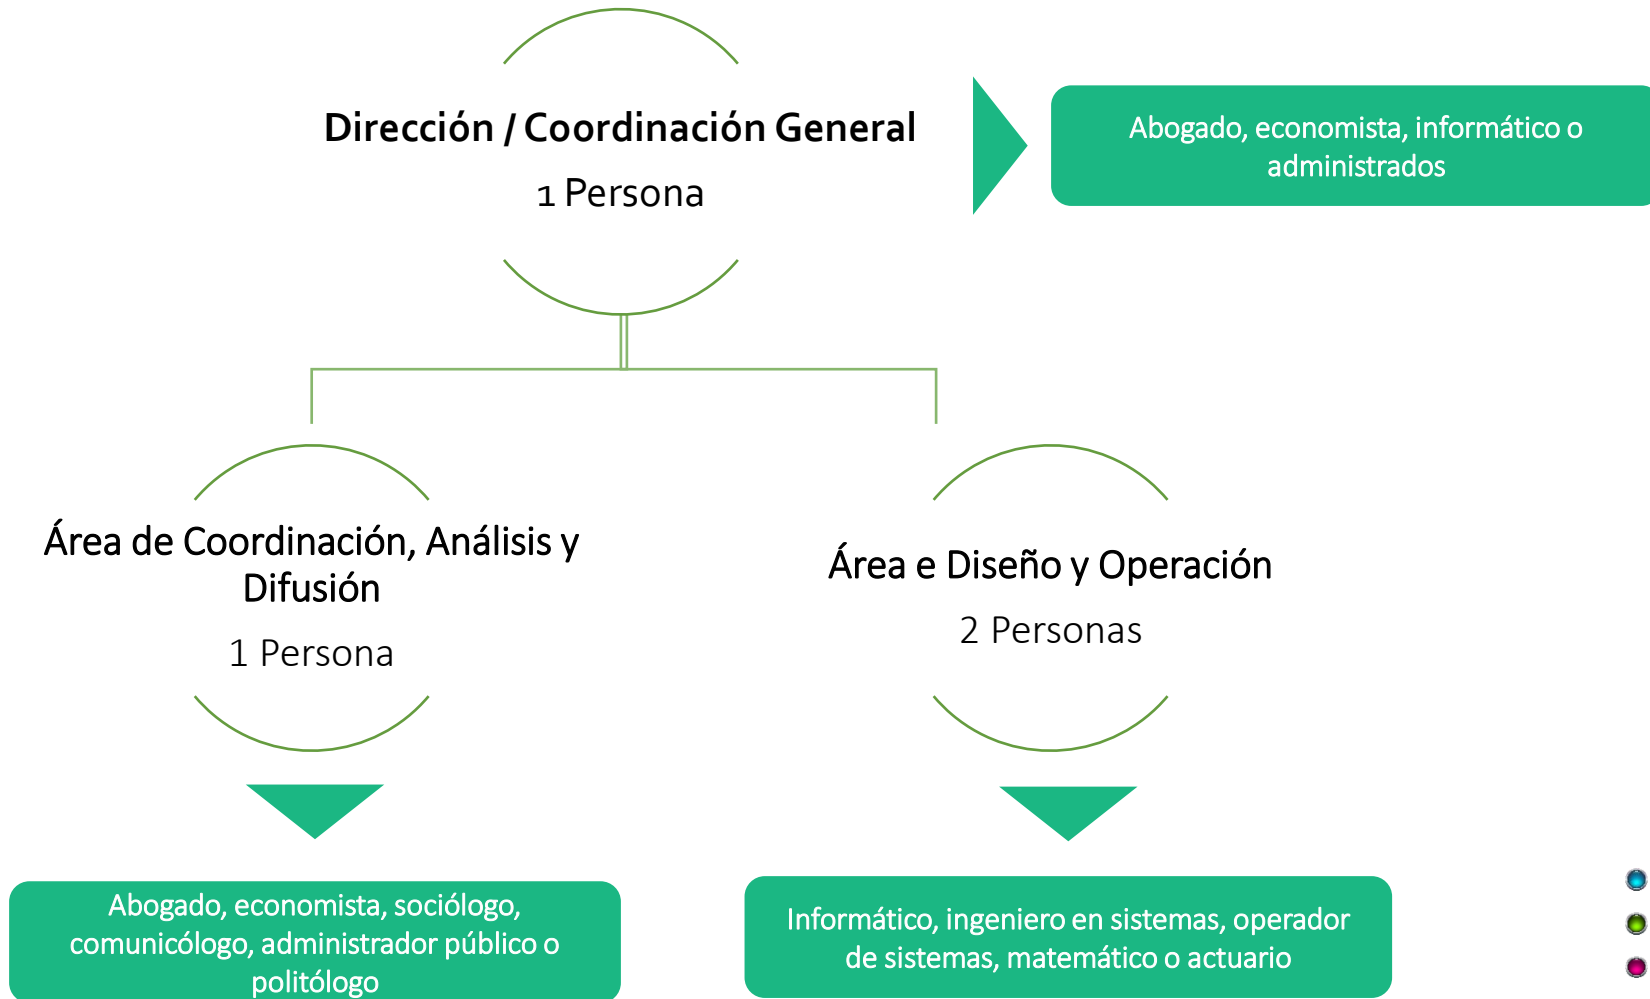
Dirección / Coordinación General
1 Persona

Abogado, economista, informático o administrados

Área de Coordinación, Análisis y Difusión
1 Persona

Área e Diseño y Operación
2 Personas

Abogado, economista, sociólogo, comunicólogo, administrador público o politólogo

Informático, ingeniero en sistemas, operador de sistemas, matemático o actuario